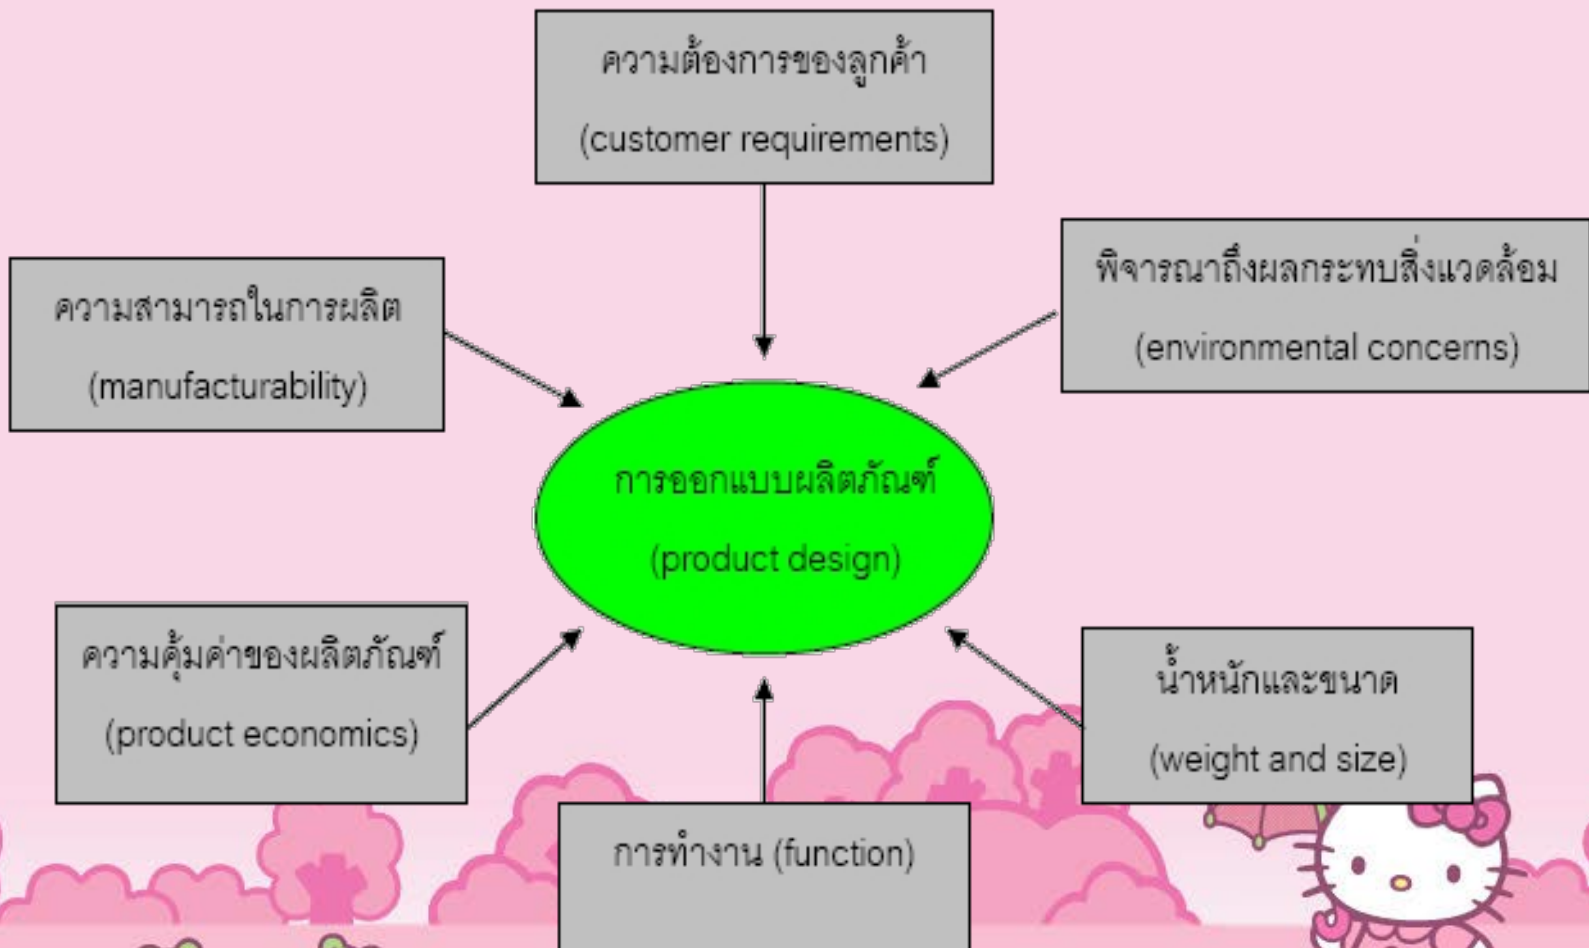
ความต้องการของลูกค้า
(customer requirements)

ความสามารถในการผลิต
(manufacturability)

พิจารณาถึงผลกระทบสิ่งแวดล้อม
(environmental concerns)

การออกแบบผลิตภัณฑ์
(product design)

ความคุ้มค่าของผลิตภัณฑ์
(product economics)

น้ำหนักและขนาด
(weight and size)

การทำงาน (function)